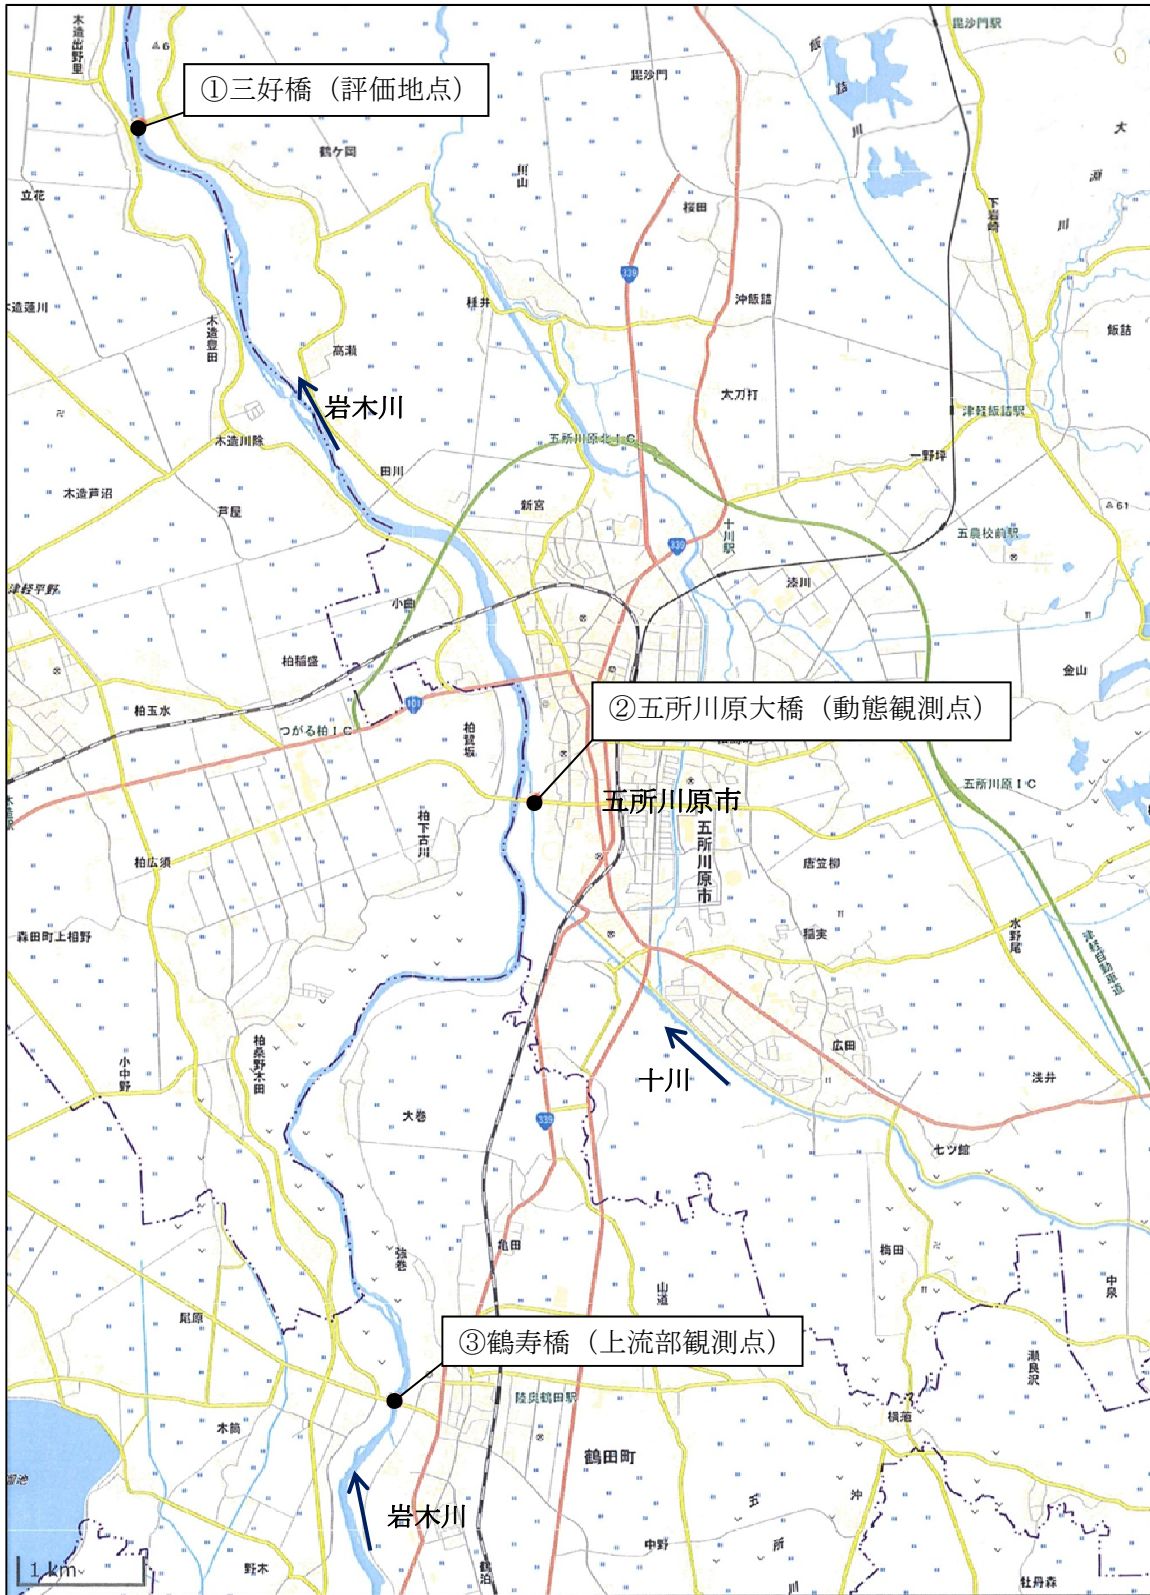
①三好橋（評価地点）

岩木川

②五所川原大橋（動態観測点）

五所川原市

十川

③鶴寿橋（上流部観測点）

岩木川

木造出野里
鶴ケ岡
立花
木造蓮川
木造豊田
高瀬
木造川除
田川
木造芦沼
芦屋
新宮
毘沙門
桜田
沖飯詰
大刀打
一野坪
五所川原北ＩＣ
十川駅
五農校前駅
津軽飯詰駅
飯詰
毘沙門駅
下岩崎
漆川
小曲
柏輪盛
柏玉水
つがる柏ＩＣ
柏広須
柏下古川
森田町上相野
柏桑野木田
小中野
大巻
唐笠柳
稲実
広田
浅井
七ツ館
水野尾
五所川原ＩＣ
金山
津軽自動車道
梅田
中泉
瀬良沢
桜淵
鶴田町
陸奥鶴田駅
強巻
山道
鶴泊
木筒
野木
尾原
牡丹森
1 km